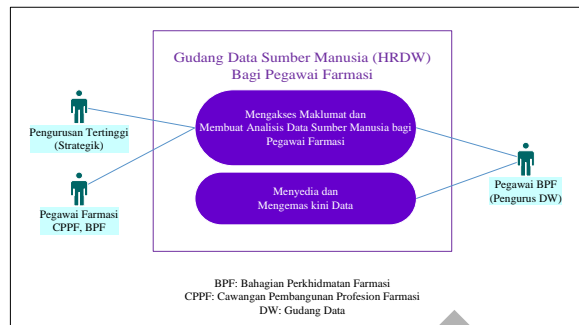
Gudang Data Sumber Manusia (HRDW) Bagi Pegawai Farmasi

Pengurusan Tertinggi (Strategik)

Pegawai Farmasi CPPF, BPF

Mengakses Maklumat dan Membuat Analisis Data Sumber Manusia bagi Pegawai Farmasi

Menyedia dan Mengemas kini Data

Pegawai BPF (Pengurus DW)

BPF: Bahagian Perkhidmatan Farmasi
CPPF: Cawangan Pembangunan Profesion Farmasi
DW: Gudang Data